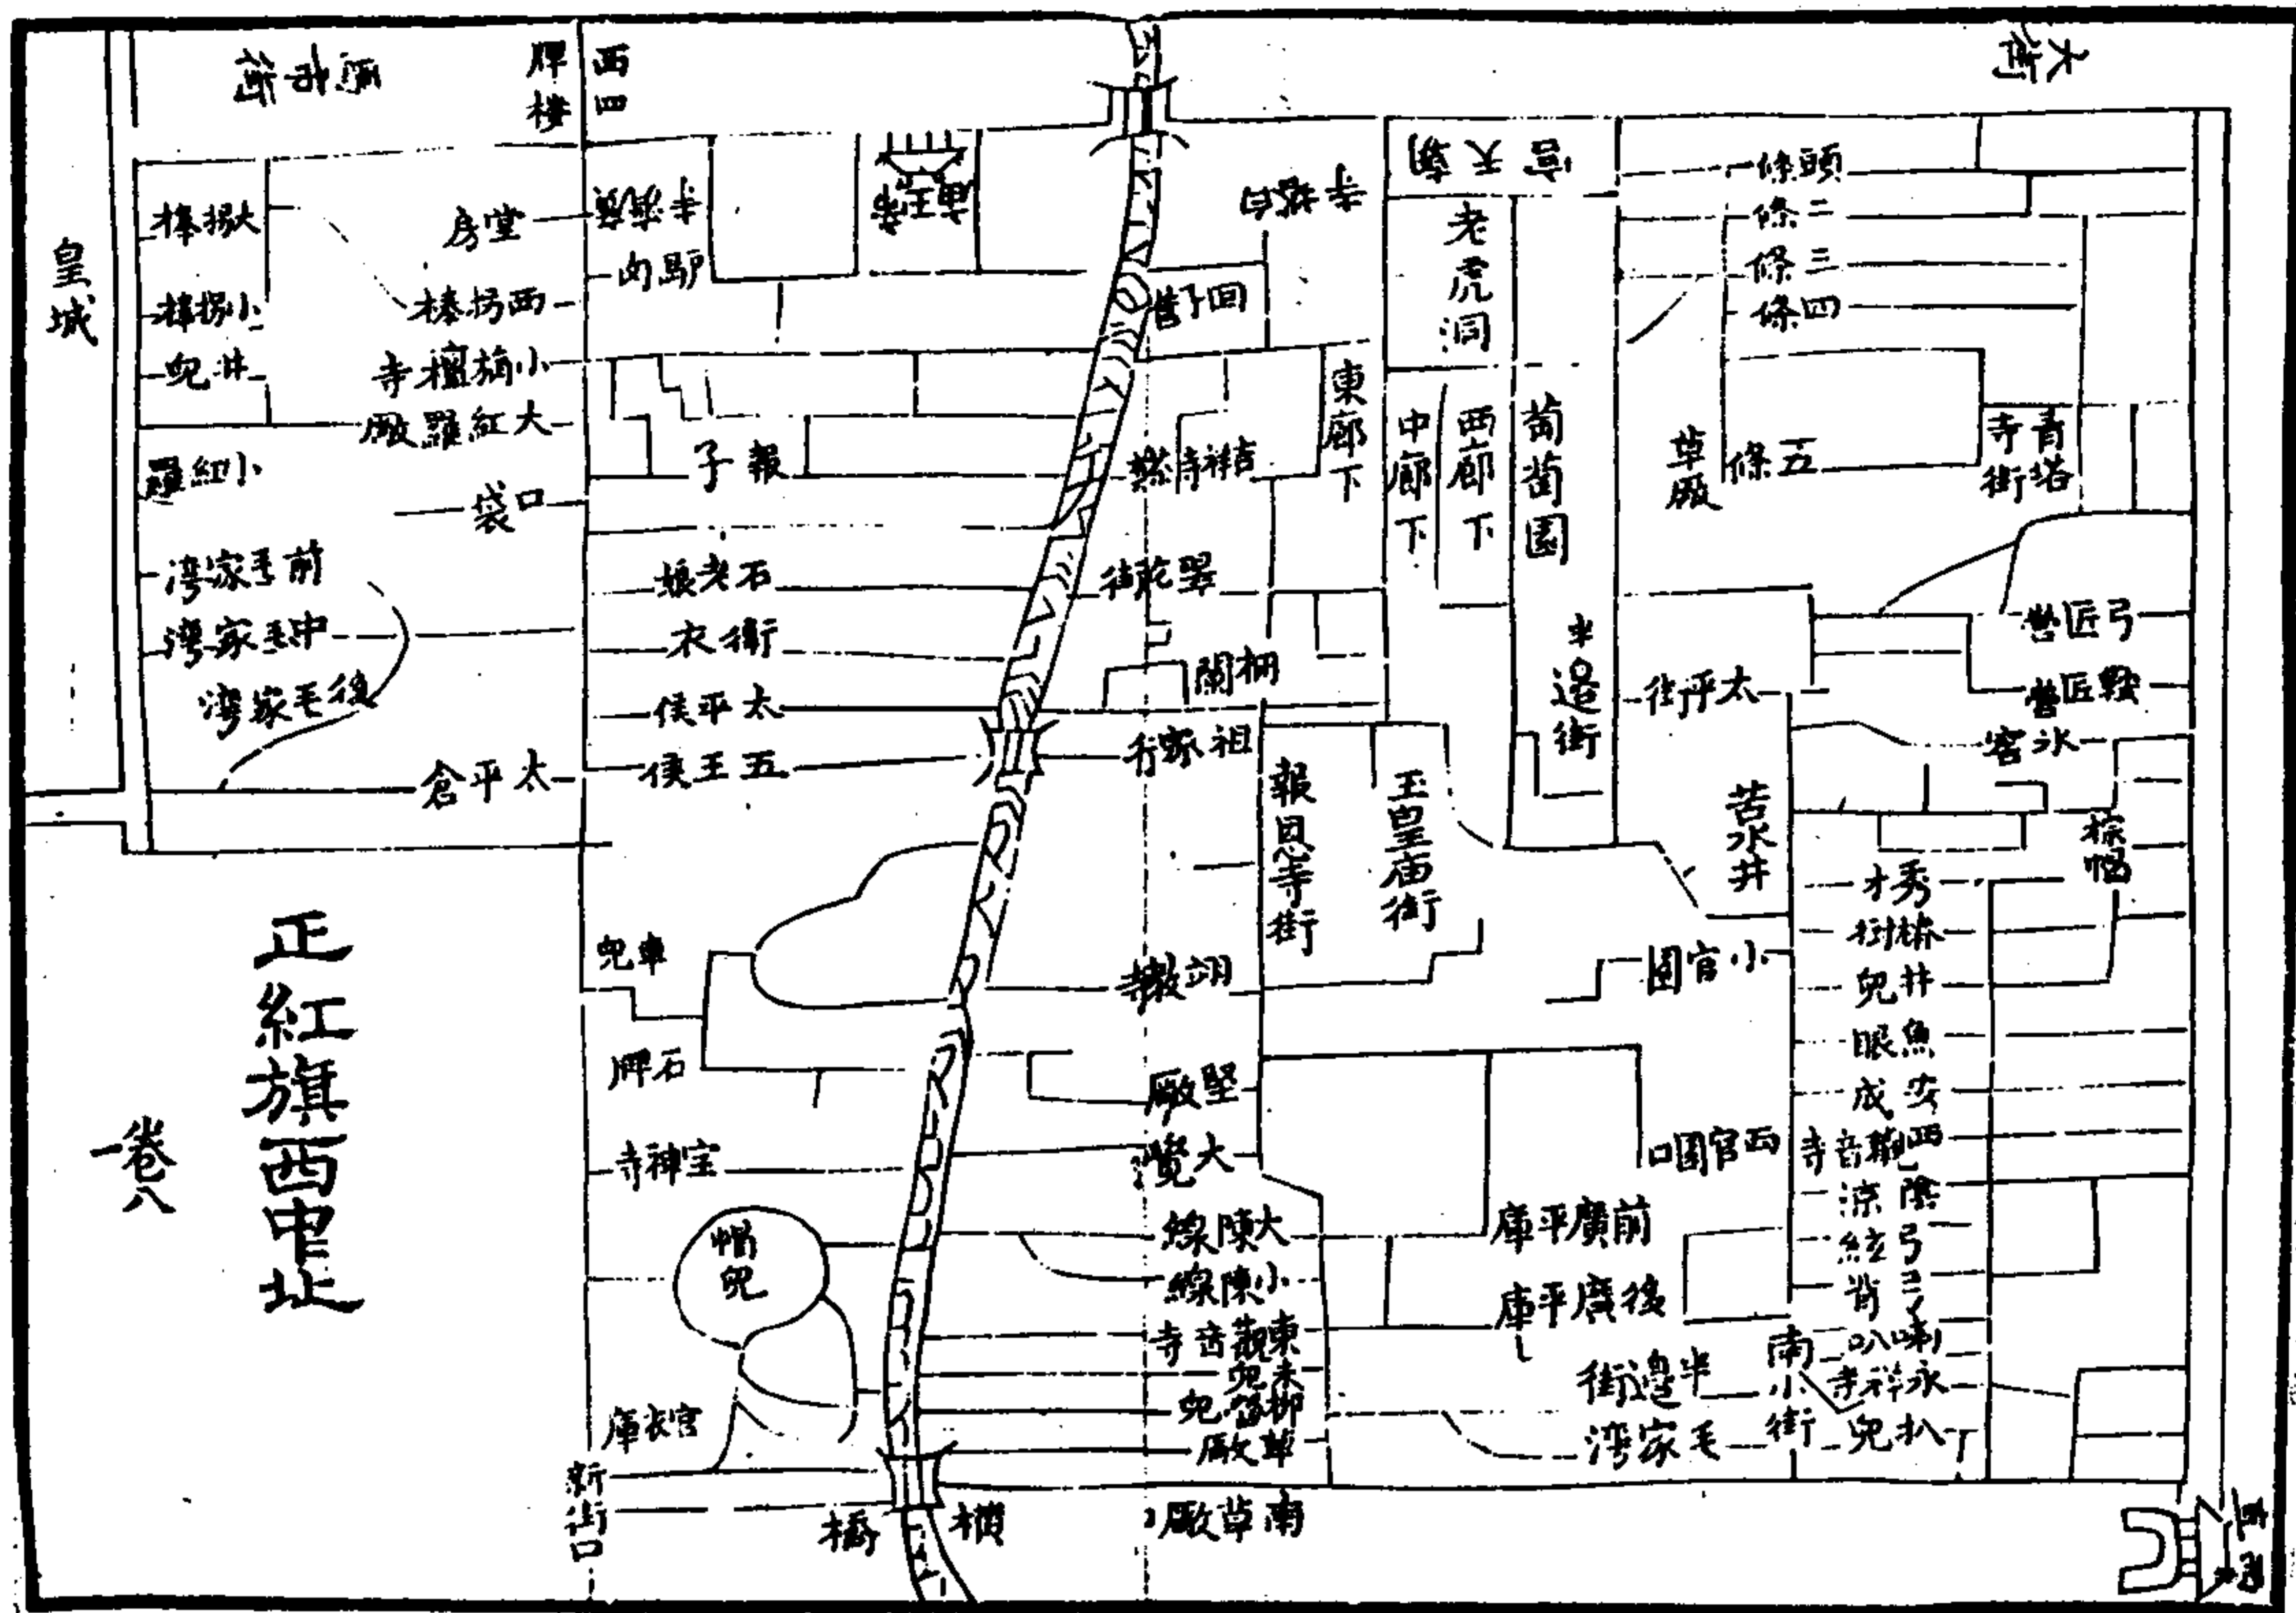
正紅旗西甲址

卷八

皇城

西四
牌樓

大街

大椒楿
小椒楿
井兒
小紅羅
前毛家灣
中毛家灣
後毛家灣
堂房
西楊楿
小楠欐寺
大紅羅厰
口袋
太平倉
石老娘
衣街
太平侯
五王侯

回門
吉祥寺
翠花街
桐閣
祖家街
東廊下
中廊下
西廊下
老虎洞
苜蓿園
半邊街
報恩寺街
玉皇廟街
胡撒
豎厰
大覺
大陳線
小陳線
東觀音寺
東未兒
柳巷兒
草厰
南草厰
車兒
石牌
寶禪寺
帽兒
宮衣庫
新街口
橫橋

頭條
二條
三條
四條
五條
草厰
青塔寺街
弓匠營
鞍匠營
冰窖
太平街
苦水井
棕帽
秀才
樹林
井兒
魚眼
安成
西觀音寺
陰涼
弓弦
三背
喇叭
永祥寺
扒兒
南小街
毛家灣
半邊街
前廣平庫
後廣平庫
小官園
西官園口